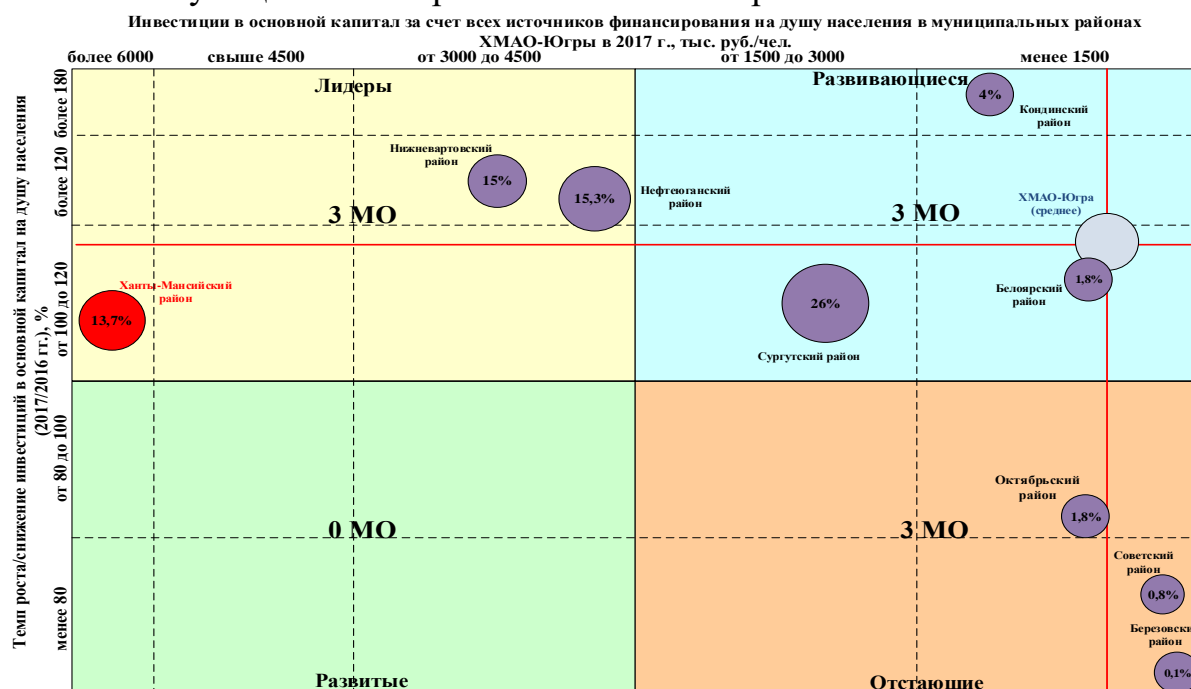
Инвестиции в основной капитал за счет всех источников финансирования на душу населения в муниципальных районах ХМАО-Югры в 2017 г., тыс. руб./чел.

более 6000
свыше 4500
от 3000 до 4500
от 1500 до 3000
менее 1500

Темп роста/снижение инвестиций в основной капитал на душу населения (2017/2016 гг.), %

более 180
более 120
от 100 до 120
от 80 до 100
менее 80

Лидеры
Развивающиеся
Развитые
Отстающие

3 МО
3 МО
0 МО
3 МО

4%
Кондинский район

Нижневартовский район
15%

15,3%
Нефтеюганский район

ХМАО-Югра (среднее)

Ханты-Мансийский район
13,7%

26%
Сургутский район

Белоярский район
1,8%

Октябрьский район
1,8%

Советский район
0,8%

Березовски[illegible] район
0,1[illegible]